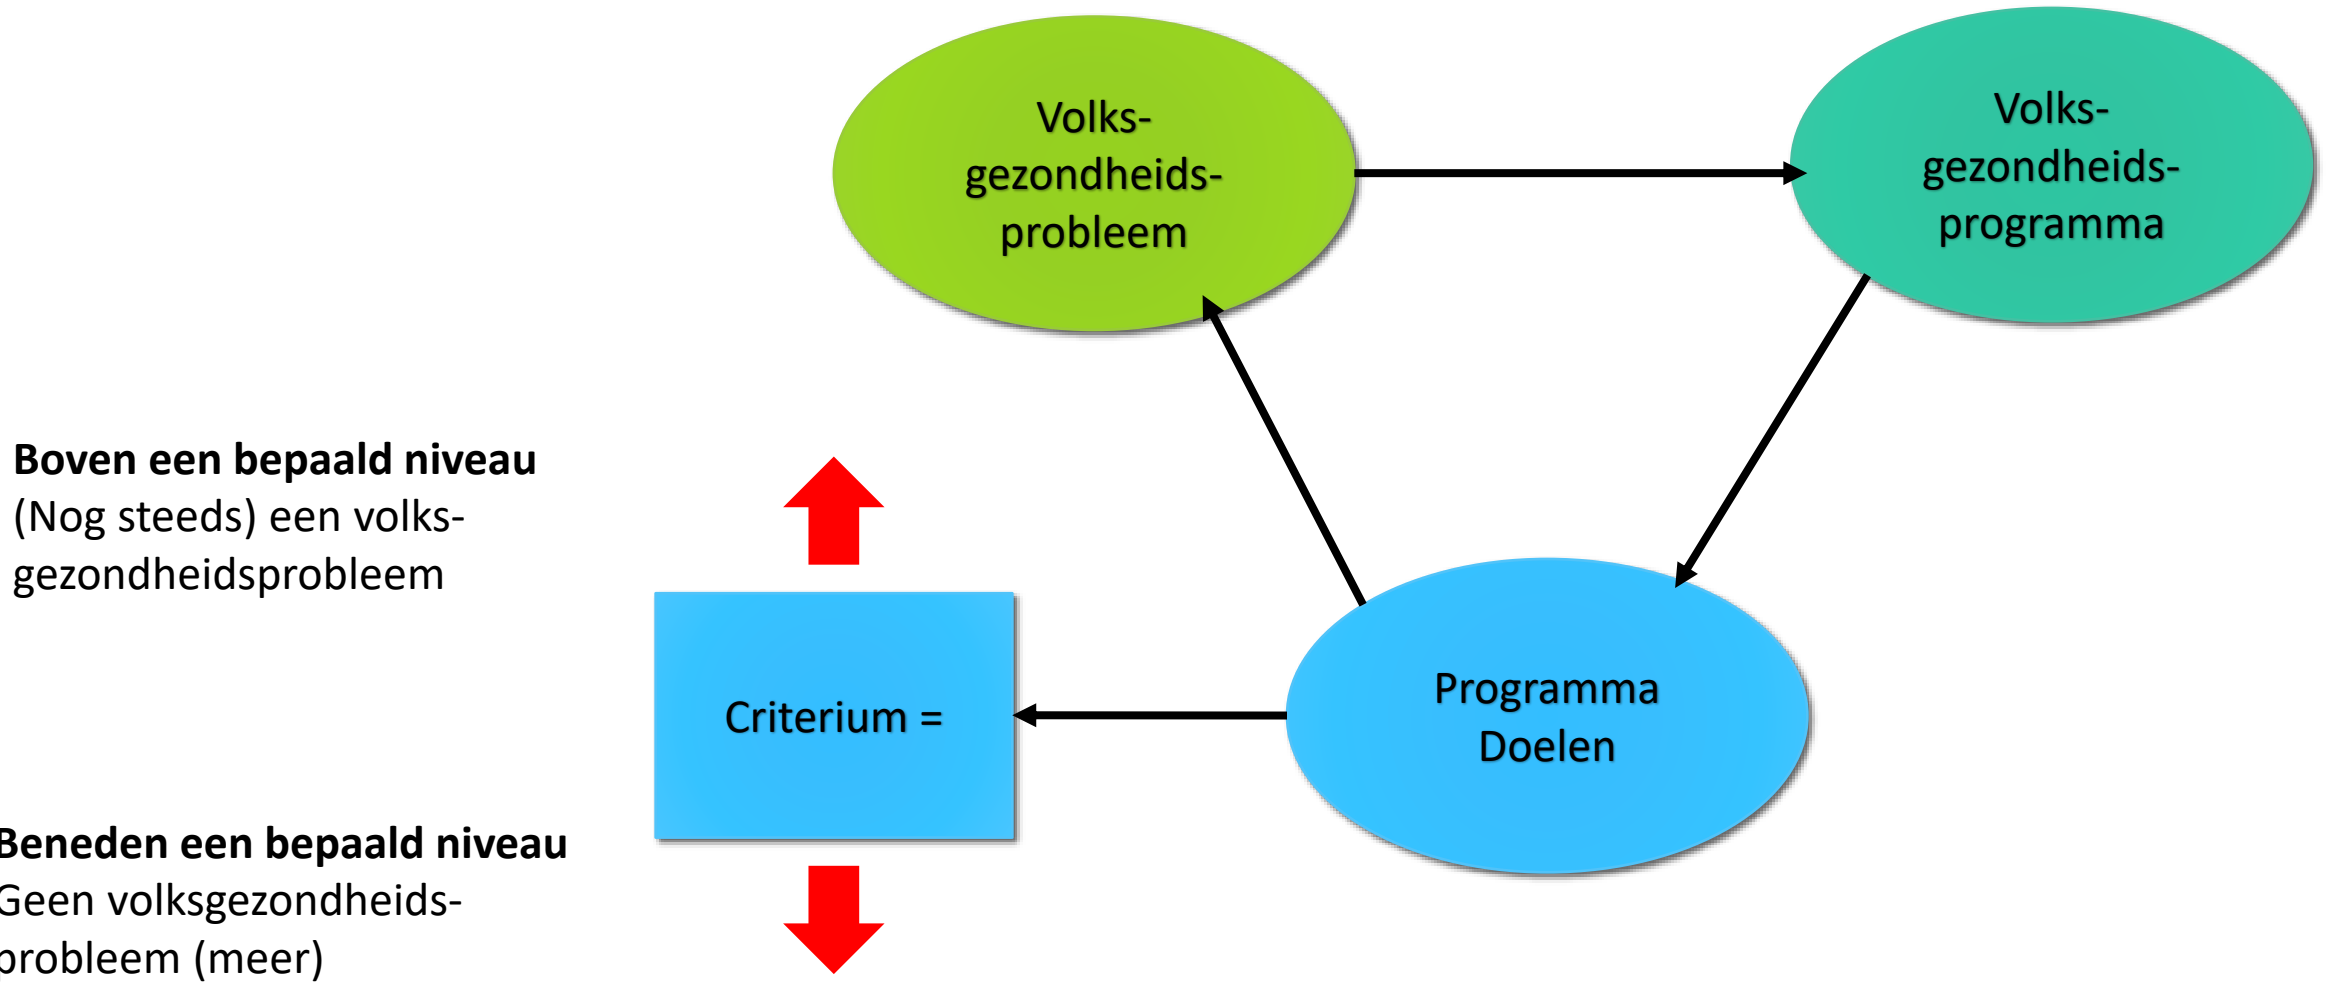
Volks-
gezondheids-
probleem

Volks-
gezondheids-
programma

**Boven een bepaald niveau**
(Nog steeds) een volks-
gezondheidsprobleem

Criterium =

Programma
Doelen

**Beneden een bepaald niveau**
Geen volksgezondheids-
probleem (meer)